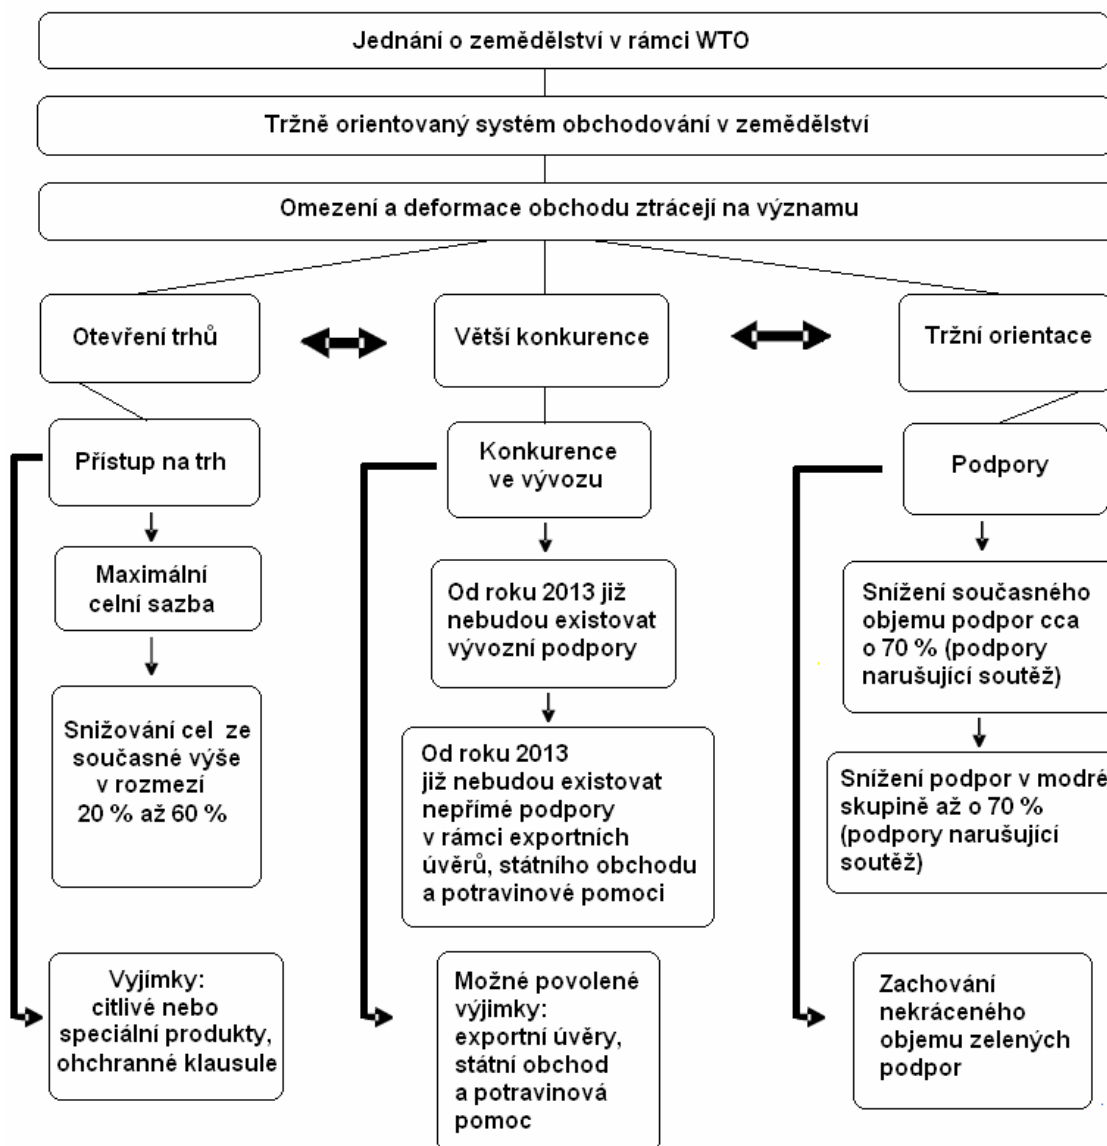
Jednání o zemědělství v rámci WTO

Tržně orientovaný systém obchodování v zemědělství

Omezení a deformace obchodu ztrácejí na významu

Otevření trhů

Větší konkurence

Tržní orientace

Přístup na trh

Maximální celní sazba

Snižování cel ze současné výše v rozmezí 20 % až 60 %

Vyjímky: citlivé nebo speciální produkty, ohchranné klausule

Konkurence ve vývozu

Od roku 2013 již nebudou existovat vývozní podpory

Od roku 2013 již nebudou existovat nepřímé podpory v rámci exportních úvěrů, státního obchodu a potravinové pomoci

Možné povolené výjimky: exportní úvěry, státní obchod a potravinová pomoc

Podpory

Snížení současného objemu podpor cca o 70 % (podpory narušující soutěž)

Snížení podpor v modré skupině až o 70 % (podpory narušující soutěž)

Zachování nekráceného objemu zelených podpor